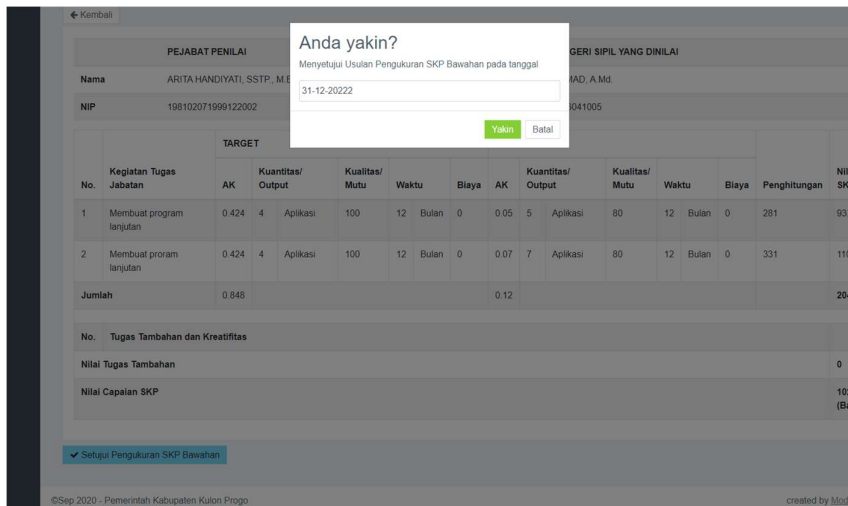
← Kembali

Anda yakin?

Menyetujui Usulan Pengukuran SKP Bawahan pada tanggal

31-12-20222

Yakin Batal

| PEJABAT PENILAI | | GERI SIPIL YANG DINILAI |
|---|---|---|
| Nama | ARITA HANDIYATI, SSTP., M.E | MAD, A.Md. |
| NIP | 198102071999122002 | 041005 |

| No. | Kegiatan Tugas Jabatan | TARGET AK | Kuantitas/ Output | | Kualitas/ Mutu | Waktu | | Biaya | AK | Kuantitas/ Output | | Kualitas/ Mutu | Waktu | | Biaya | Penghitungan | Nil SK |
|---|---|---|---|---|---|---|---|---|---|---|---|---|---|---|---|---|---|
| 1 | Membuat program lanjutan | 0.424 | 4 | Aplikasi | 100 | 12 | Bulan | 0 | 0.05 | 5 | Aplikasi | 80 | 12 | Bulan | 0 | 281 | 93 |
| 2 | Membuat proram lanjutan | 0.424 | 4 | Aplikasi | 100 | 12 | Bulan | 0 | 0.07 | 7 | Aplikasi | 80 | 12 | Bulan | 0 | 331 | 11 |
| Jumlah | | 0.848 | | | | | | | 0.12 | | | | | | | | 20 |

No. Tugas Tambahan dan Kreatifitas

Nilai Tugas Tambahan 0

Nilai Capaian SKP 10 (B

✔ Setujui Pengukuran SKP Bawahan

©Sep 2020 - Pemerintah Kabupaten Kulon Progo

created by Mo